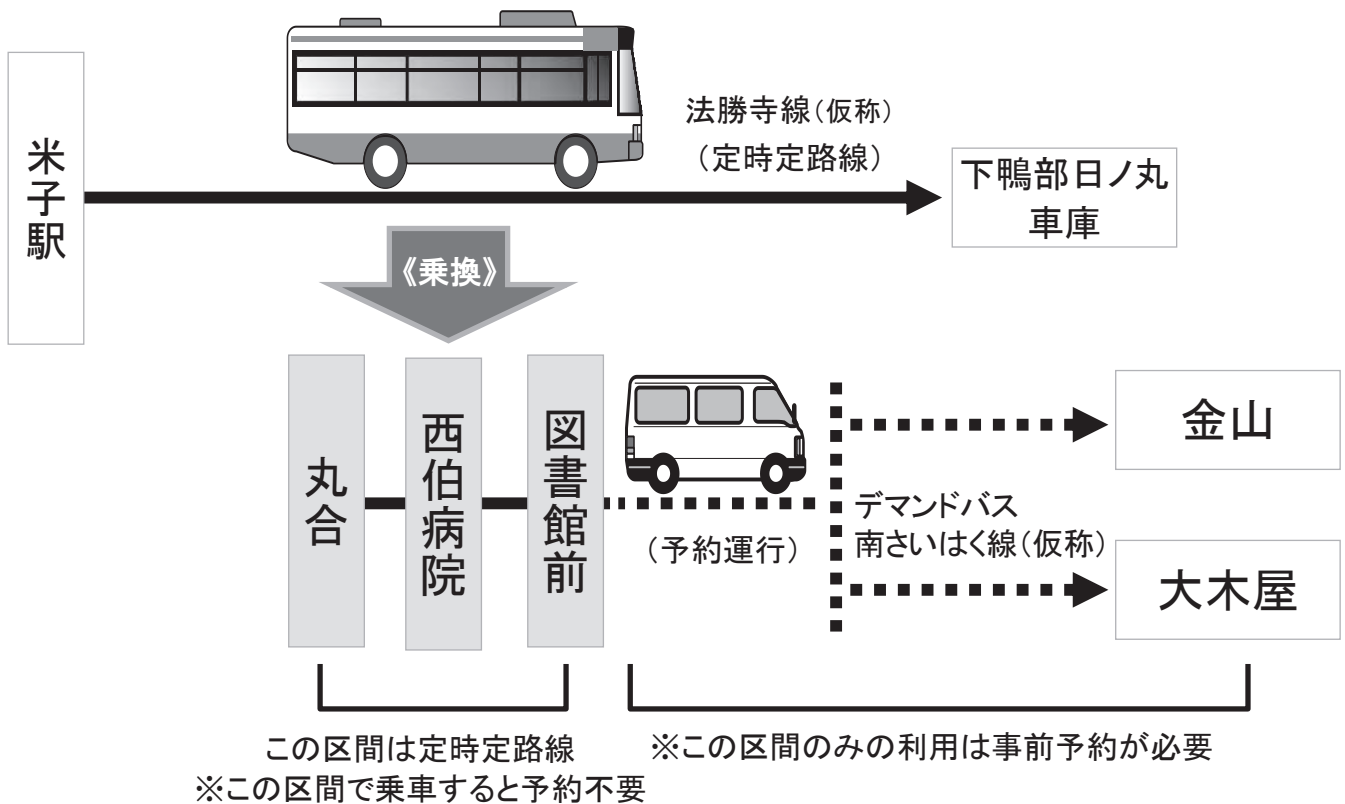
米子駅

法勝寺線（仮称）
（定時定路線）

下鴨部日ノ丸
車庫

《乗換》

丸合

西伯病院

図書館前

（予約運行）

デマンドバス
南さいはく線（仮称）

金山

大木屋

この区間は定時定路線
※この区間で乗車すると予約不要

※この区間のみの利用は事前予約が必要